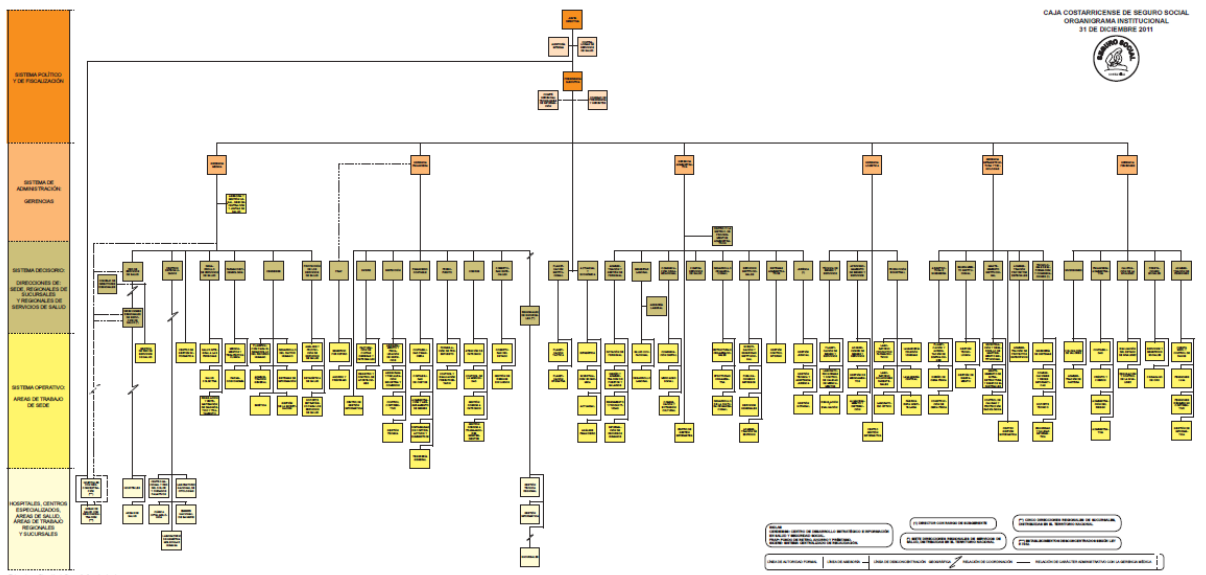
CAJA COSTARRICENSE DE SEGURO SOCIAL
ORGANIGRAMA INSTITUCIONAL
31 DE DICIEMBRE 2011

SEGURO SOCIAL

SISTEMA POLÍTICO Y DE FISCALIZACIÓN

SISTEMA DE ADMINISTRACIÓN

GERENCIAS

SISTEMA DECISORIO: DIRECCIONES DE SEDE, REGIONALES DE SUCURSALES Y REGIONALES DE SERVICIOS DE SALUD

SISTEMA OPERATIVO: ÁREAS DE TRABAJO DE SEDE

HOSPITALES, CENTROS ESPECIALIZADOS, ÁREAS DE SALUD, ÁREAS DE TRABAJO REGIONALES Y SUCURSALES

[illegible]